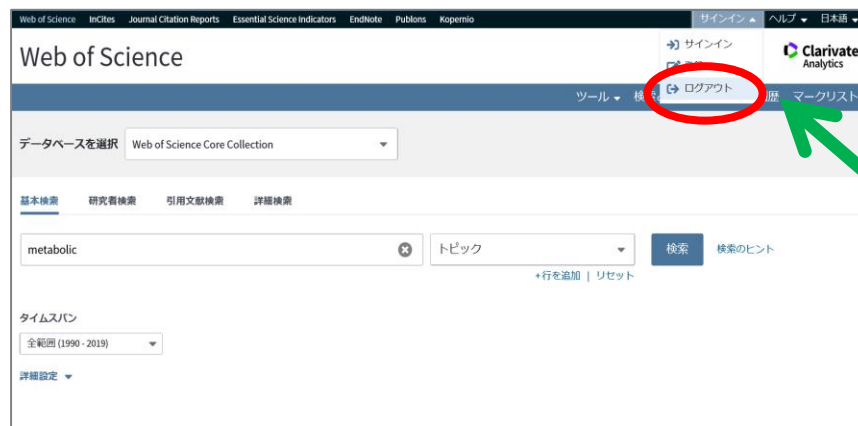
Web of Science InCites Journal Citation Reports Essential Science Indicators EndNote Publons Kopernio

サインイン ▴ ヘルプ ▾ 日本語 ▾

Web of Science

サインイン
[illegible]
ログアウト

Clarivate Analytics

ツール ▾ 検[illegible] 歴 マークリスト

データベースを選択 Web of Science Core Collection

基本検索 研究者検索 引用文献検索 詳細検索

metabolic

トピック

検索 検索のヒント

+行を追加 | リセット

タイムスパン

全範囲 (1990 - 2019)

詳細設定 ▾